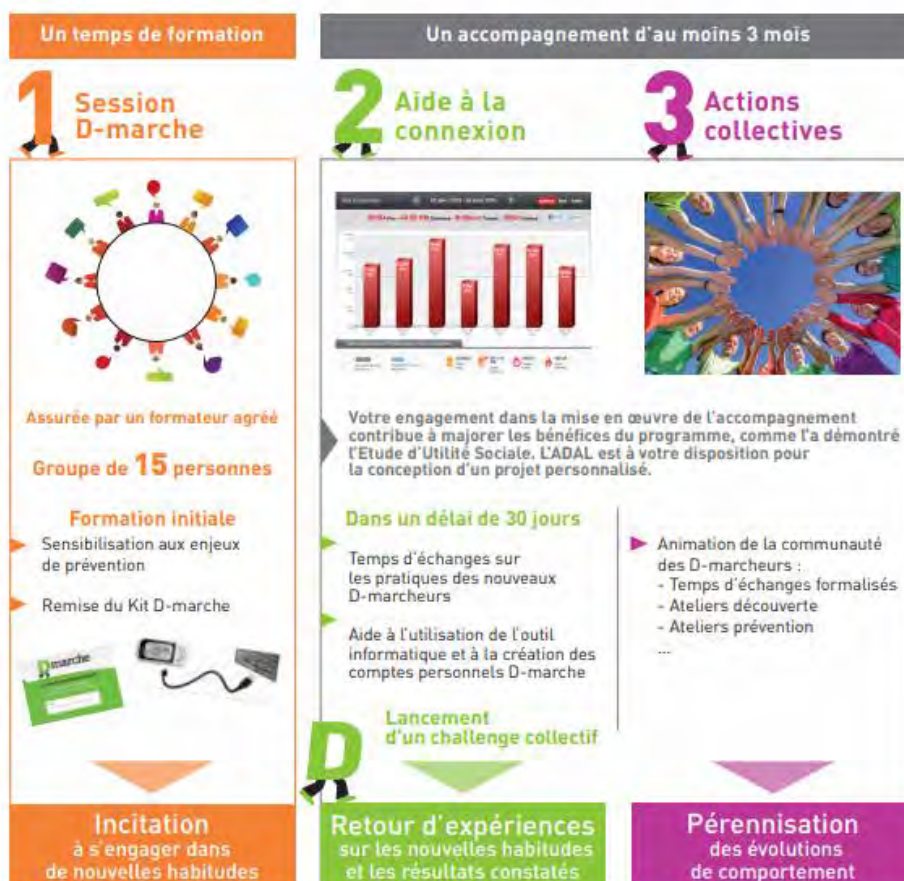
Un temps de formation

Un accompagnement d'au moins 3 mois

1 Session D-marche

2 Aide à la connexion

3 Actions collectives

Assurée par un formateur agréé

Groupe de 15 personnes

Formation initiale

Sensibilisation aux enjeux de prévention

Remise du Kit D-marche

D-marche

Votre engagement dans la mise en œuvre de l'accompagnement contribue à majorer les bénéfices du programme, comme l'a démontré l'Etude d'Utilité Sociale. L'ADAL est à votre disposition pour la conception d'un projet personnalisé.

Dans un délai de 30 jours

Temps d'échanges sur les pratiques des nouveaux D-marcheurs

Aide à l'utilisation de l'outil informatique et à la création des comptes personnels D-marche

Lancement d'un challenge collectif

Animation de la communauté des D-marcheurs :
- Temps d'échanges formalisés
- Ateliers découverte
- Ateliers prévention
...

Incitation à s'engager dans de nouvelles habitudes

Retour d'expériences sur les nouvelles habitudes et les résultats constatés

Pérennisation des évolutions de comportement